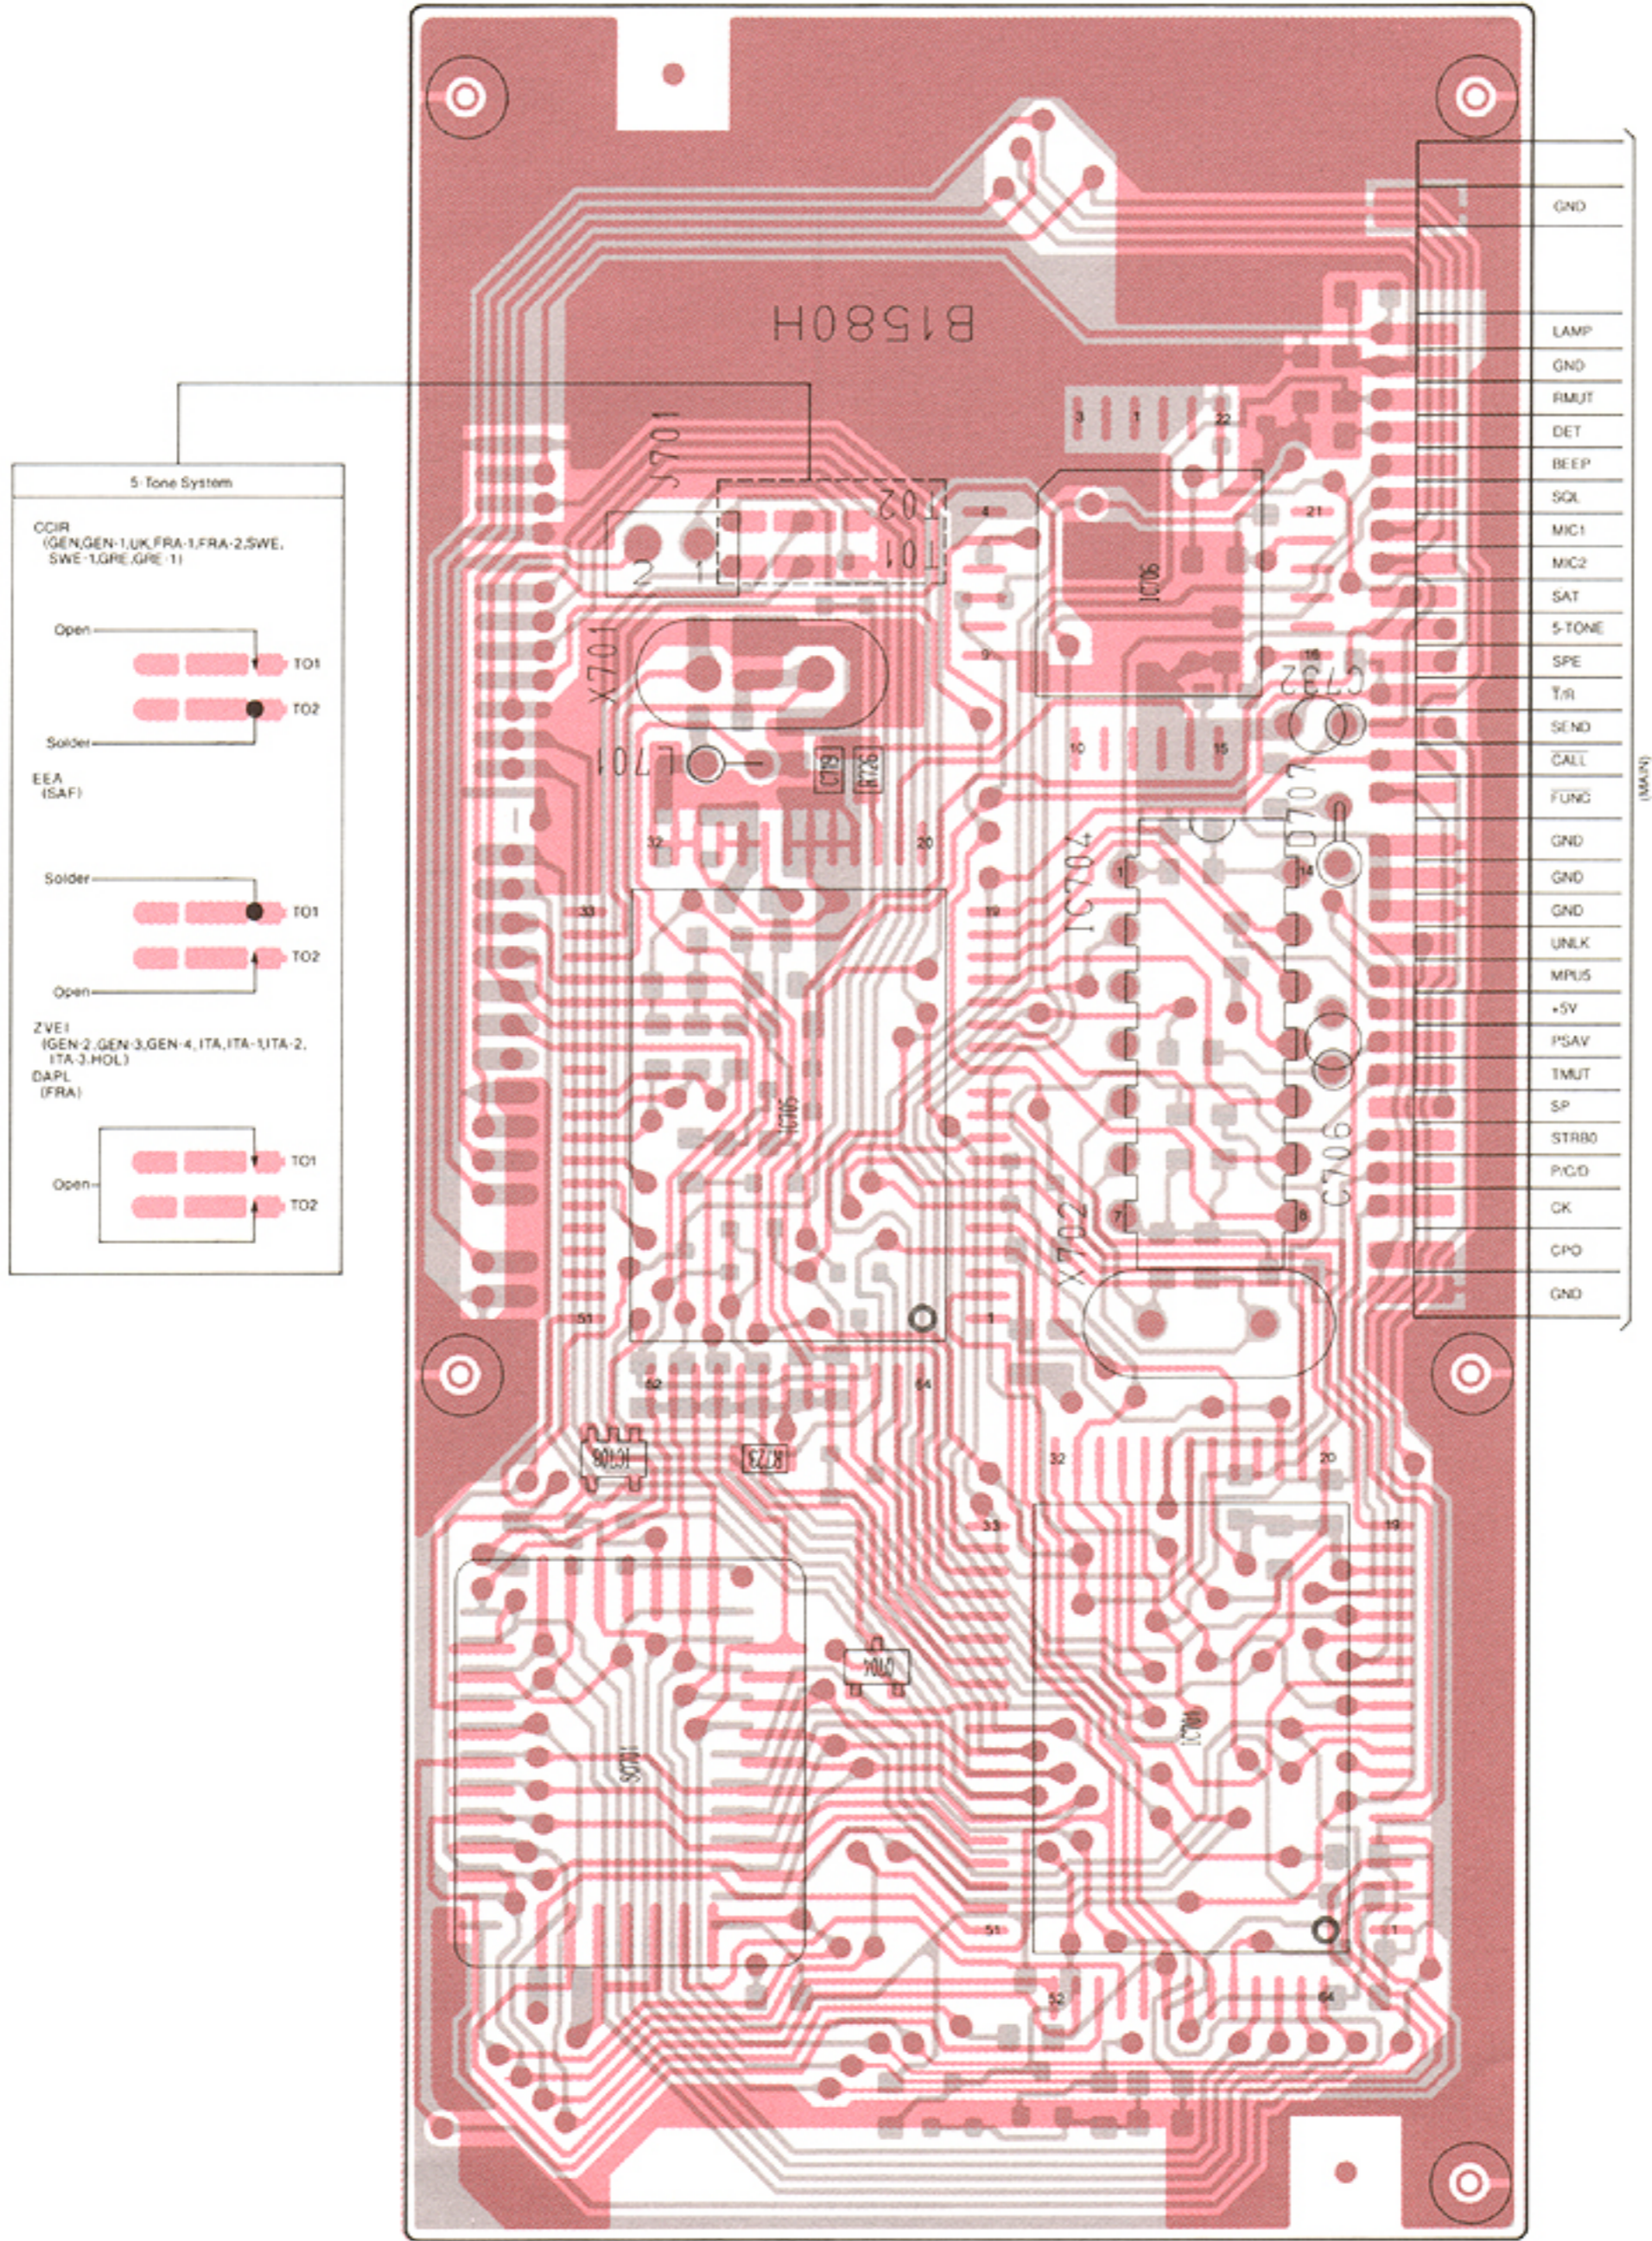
5-Tone System

CCIR
(GEN,GEN-1,UK,FRA-1,FRA-2,SWE,
SWE-1,GRE,GRE-1)

Open
TO1
TO2
Solder

EEA
(SAF)

Solder
TO1
TO2
Open

ZVEI
(GEN-2,GEN-3,GEN-4,ITA,ITA-1,ITA-2,
ITA-3,HOL)
DAPL
(FRA)

Open
TO1
TO2

B1580H

J701
T02
T01
2 1
X701
L701
C719
R726
32 20
33
19
51
52 64
1
R708
R723
Q704
IC705
IC706
IC701

3 1 22
4 21
IC706
9 16
C732
10 15
D707
IC704
1 14
7 8
C706
X702
32 20
33 19
51 1
52 64

GND
LAMP
GND
RMUT
DET
BEEP
SQL
MIC1
MIC2
SAT
5-TONE
SPE
T/R
SEND
CALL
FUNC
GND
GND
GND
UNLK
MPU5
+5V
PSAV
TMUT
SP
STRB0
P/C/D
CK
CPO
GND
(MAIN)